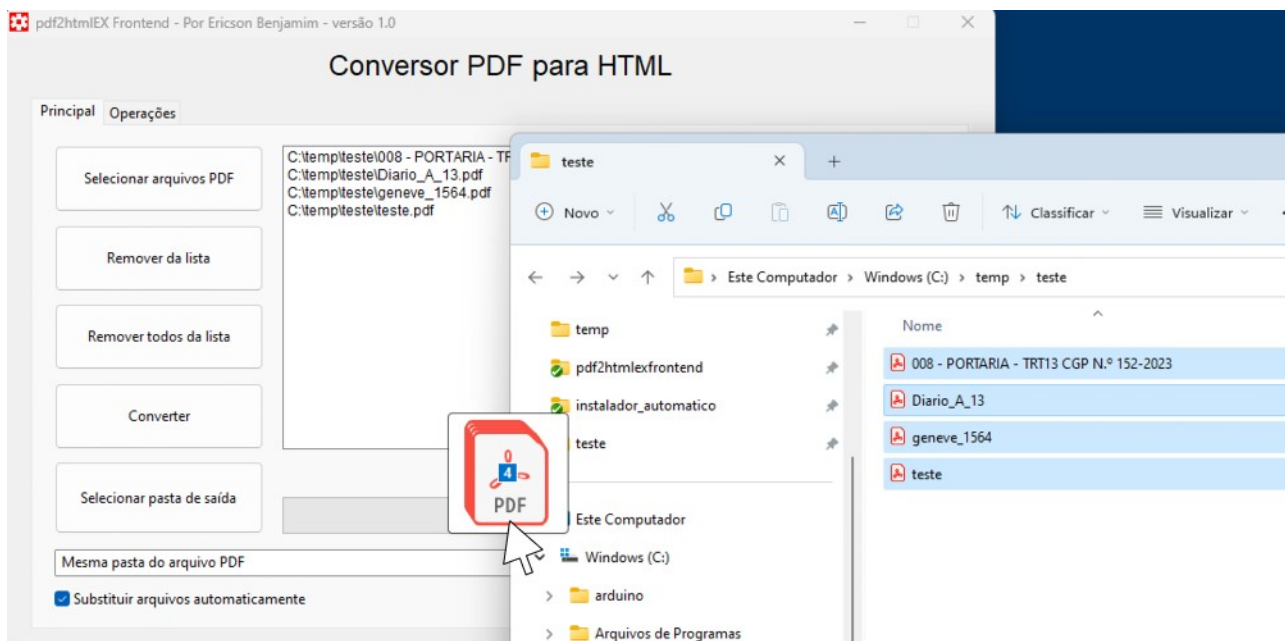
pdf2htmlEX Frontend - Por Ericson Benjamim - versão 1.0

Conversor PDF para HTML

Principal Operações

Selecionar arquivos PDF

Remover da lista

Remover todos da lista

Converter

Selecionar pasta de saída

C:\temp\teste\008 - PORTARIA - TR
C:\temp\teste\Diario_A_13.pdf
C:\temp\teste\geneve_1564.pdf
C:\temp\teste\teste.pdf

Mesma pasta do arquivo PDF

Substituir arquivos automaticamente

teste ✕ +

Novo Classificar Visualizar

Este Computador > Windows (C:) > temp > teste

temp
pdf2htmlexfrontend
instalador_automatico
teste
Este Computador
Windows (C:)
arduino
Arquivos de Programas

Nome
008 - PORTARIA - TRT13 CGP N.º 152-2023
Diario_A_13
geneve_1564
teste

4
PDF